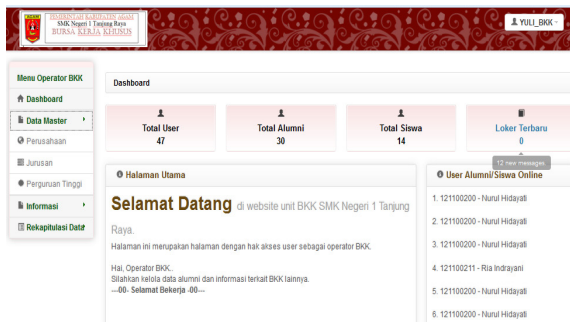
PEMERINTAH KABUPATEN AGAM
SMK Negeri 1 Tanjung Raya
BURSA KERJA KHUSUS

YULI_BKK

Menu Operator BKK

Dashboard

Data Master

Perusahaan

Jurusan

Perguruan Tinggi

Informasi

Rekapitulasi Data

Dashboard

Total User
47

Total Alumni
30

Total Siswa
14

Loker Terbaru
0

12 new messages

Halaman Utama

Selamat Datang di website unit BKK SMK Negeri 1 Tanjung Raya.

Halaman ini merupakan halaman dengan hak akses user sebagai operator BKK.

Hai, Operator BKK.
Silahkan kelola data alumni dan informasi terkait BKK lainnya.
---00-- Selamat Bekerja -00---

User Alumni/Siswa Online

1. 121100200 - Nurul Hidayati

2. 121100200 - Nurul Hidayati

3. 121100200 - Nurul Hidayati

4. 121100211 - Ria Indrayani

5. 121100200 - Nurul Hidayati

6. 121100200 - Nurul Hidayati